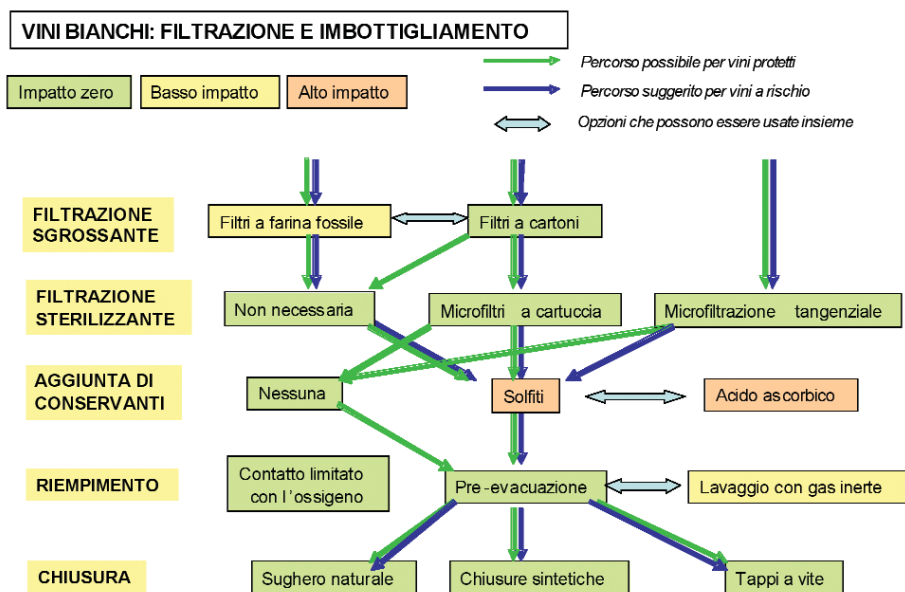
VINI BIANCHI: FILTRAZIONE E IMBOTTIGLIAMENTO

Impatto zero
Basso impatto
Alto impatto

Percorso possibile per vini protetti
Percorso suggerito per vini a rischio
Opzioni che possono essere usate insieme

FILTRAZIONE SGROSSANTE
Filtri a farina fossile
Filtri a cartoni

FILTRAZIONE STERILIZZANTE
Non necessaria
Microfiltri a cartuccia
Microfiltrazione tangenziale

AGGIUNTA DI CONSERVANTI
Nessuna
Solfiti
Acido ascorbico

RIEMPIMENTO
Contatto limitato con l'ossigeno
Pre-evacuazione
Lavaggio con gas inerte

CHIUSURA
Sughero naturale
Chiusure sintetiche
Tappi a vite